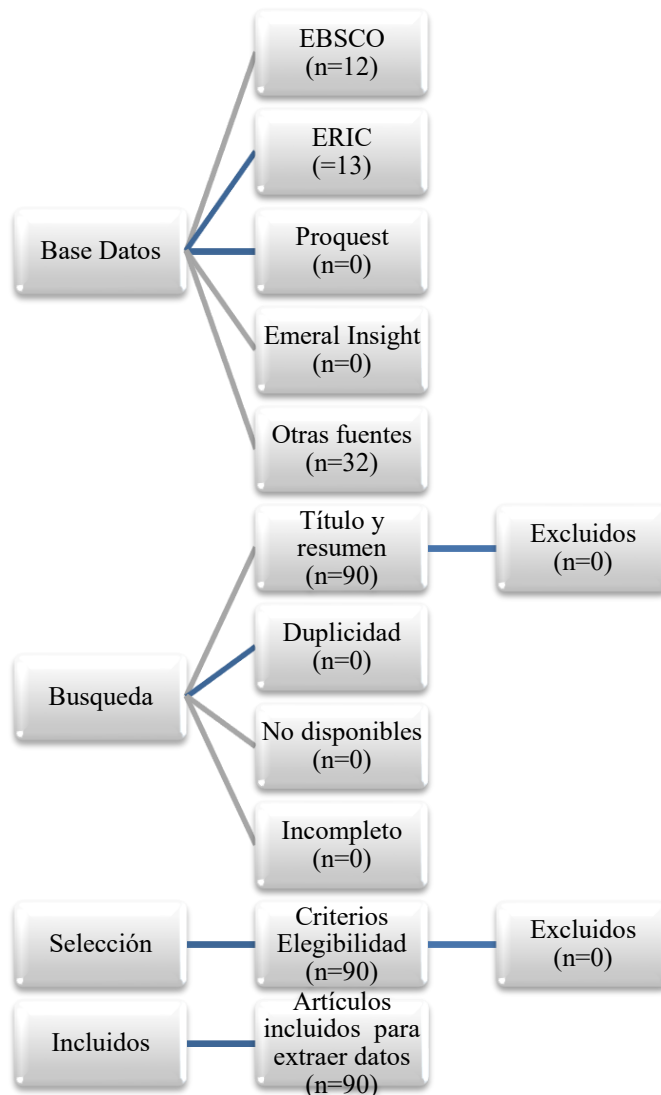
Base Datos

EBSCO (n=12)

ERIC (=13)

Proquest (n=0)

Emeral Insight (n=0)

Otras fuentes (n=32)

Busqueda

Título y resumen (n=90)

Excluidos (n=0)

Duplicidad (n=0)

No disponibles (n=0)

Incompleto (n=0)

Selección

Criterios Elegibilidad (n=90)

Excluidos (n=0)

Incluidos

Artículos incluidos para extraer datos (n=90)